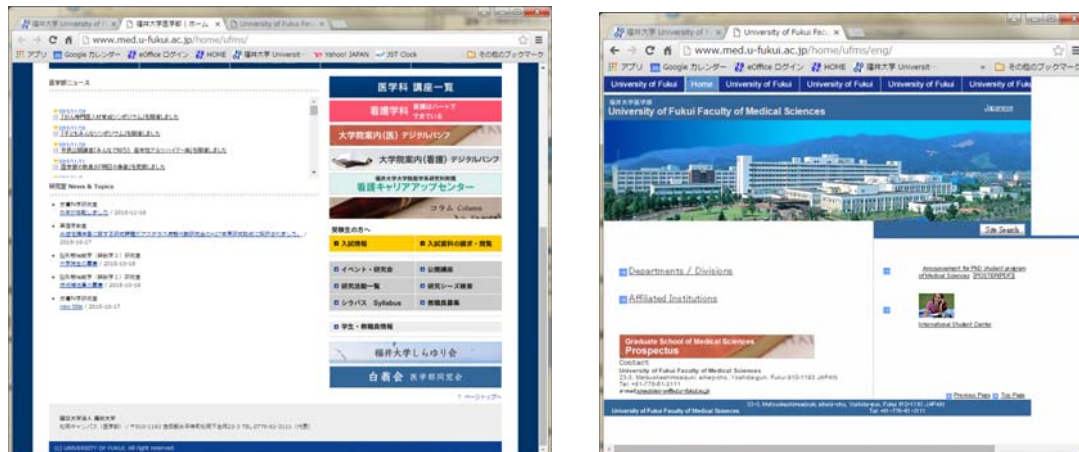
福井大学 University of | 福井大学医学部 | ホーム | University of Fukui Fac

www.med.u-fukui.ac.jp/home/ufms/

アプリ Google カレンダー eOffice ログイン HOME 福井大学 Universit Yahoo! JAPAN JST Clock その他のブックマーク

医学部ニュース

研究室 News & Topics

医学科 講座一覧

看護学科

大学院案内(医) デジタルパンフ

大学院案内(看護) デジタルパンフ

看護キャリアアップセンター

コラム Column

受験生の方へ

入試情報

入試資料の請求・閲覧

イベント・研究会

公開講座

研究活動一覧

研究シーズ検索

シラバス Syllabus

教職員募集

学生・教職員情報

福井大学しらゆり会

白翁会 医学部同窓会

ページトップへ

福井大学 University of | University of Fukui Fac

www.med.u-fukui.ac.jp/home/ufms/eng/

アプリ Google カレンダー eOffice ログイン HOME 福井大学 Universit その他のブックマーク

University of Fukui | Home | University of Fukui | University of Fukui | University of Fukui | University of Fuk

福井大学医学部
University of Fukui Faculty of Medical Sciences

Japanese

Site Search

Departments / Divisions

Affiliated Institutions

Announcement for PhD student program of Medical Sciences [POSTER(PDF)]

International Student Center

Graduate School of Medical Sciences
Prospectus

Contact
University of Fukui Faculty of Medical Sciences
23-3, Matsuokashimoaizuki, eiheiji-cho, Yoshida-gun, Fukui 910-1193 JAPAN
Tel: +81-776-61-3111

Previous Page Top Page

University of Fukui Faculty of Medical Sciences
23-3, Matsuokashimoaizuki, eiheiji-cho, Yoshida-gun, Fukui 910-1193 JAPAN
Tel: +81-776-61-3111